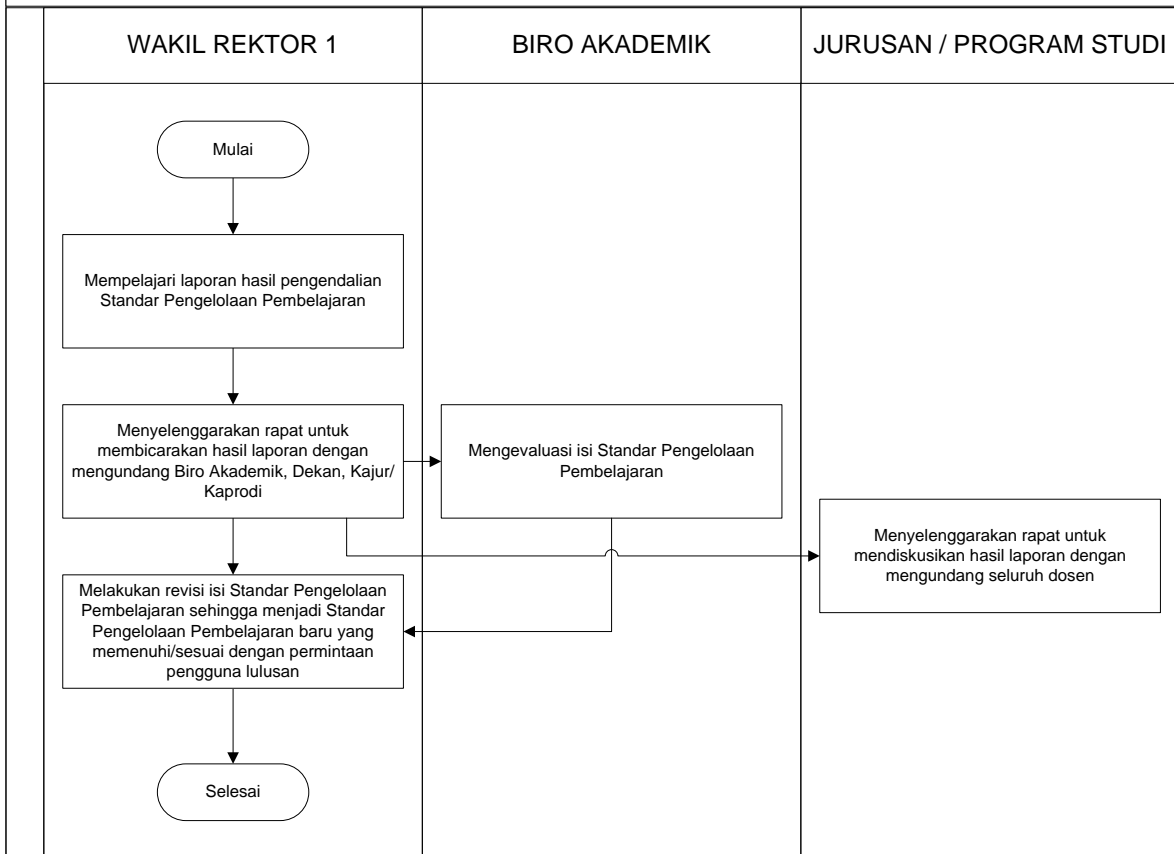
| WAKIL REKTOR 1 | BIRO AKADEMIK | JURUSAN / PROGRAM STUDI |
|---|---|---|

Mulai

Mempelajari laporan hasil pengendalian Standar Pengelolaan Pembelajaran

Menyelenggarakan rapat untuk membicarakan hasil laporan dengan mengundang Biro Akademik, Dekan, Kajur/ Kaprodi

Mengevaluasi isi Standar Pengelolaan Pembelajaran

Menyelenggarakan rapat untuk mendiskusikan hasil laporan dengan mengundang seluruh dosen

Melakukan revisi isi Standar Pengelolaan Pembelajaran sehingga menjadi Standar Pengelolaan Pembelajaran baru yang memenuhi/sesuai dengan permintaan pengguna lulusan

Selesai